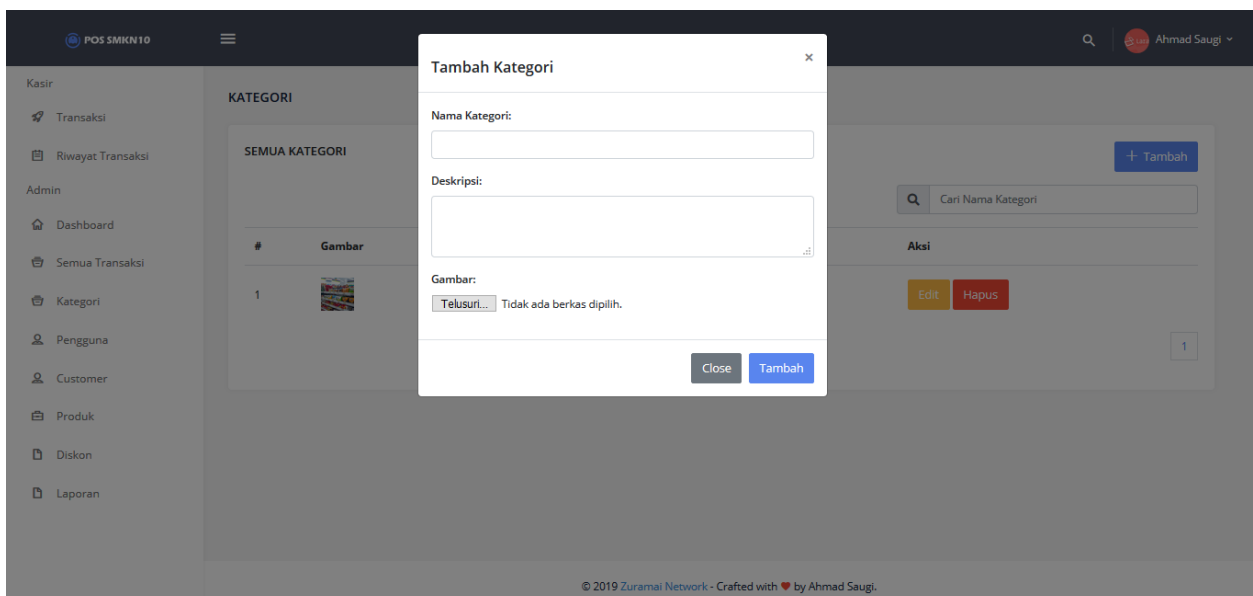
POS SMKN10

Ahmad Saugi

Kasir
Transaksi
Riwayat Transaksi
Admin
Dashboard
Semua Transaksi
Kategori
Pengguna
Customer
Produk
Diskon
Laporan

KATEGORI

SEMUA KATEGORI

+ Tambah

Cari Nama Kategori

| # | Gambar | Aksi |
|---|---|---|
| 1 | | Edit Hapus |

1

Tambah Kategori

×

Nama Kategori:

Deskripsi:

Gambar:

Telusuri... Tidak ada berkas dipilih.

Close Tambah

© 2019 Zuramai Network - Crafted with ♥ by Ahmad Saugi.